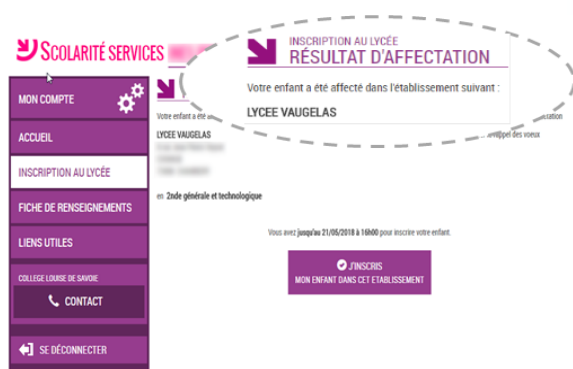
SCOLARITÉ SERVICES

MON COMPTE

ACCUEIL

INSCRIPTION AU LYCÉE

FICHE DE RENSEIGNEMENTS

LIENS UTILES

COLLEGE LOUISE DE SAVOIE

CONTACT

SE DÉCONNECTER

INSCRIPTION AU LYCÉE
RÉSULTAT D'AFFECTATION

Votre enfant a été affecté dans l'établissement suivant :

LYCEE VAUGELAS

Votre enfant a été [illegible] ation

LYCEE VAUGELAS

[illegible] appel des voeux

en 2nde générale et technologique

Vous avez jusqu'au 21/06/2018 à 16h00 pour inscrire votre enfant.

J'INSCRIS
MON ENFANT DANS CET ETABLISSEMENT